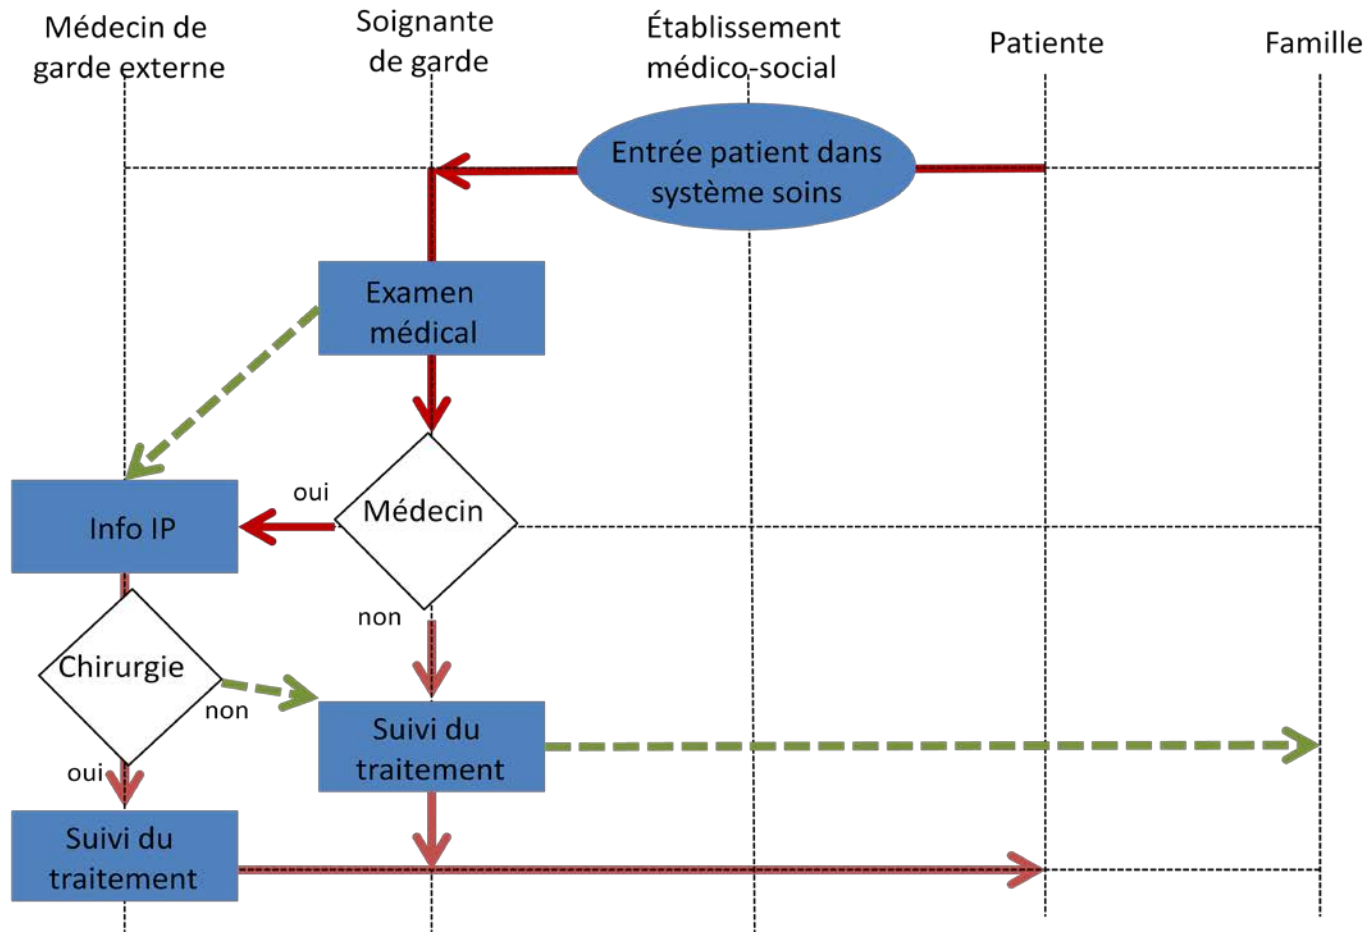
Médecin de garde externe

Soignante de garde

Établissement médico-social

Patiente

Famille

Entrée patient dans système soins

Examen médical

Médecin

oui

Info IP

non

Chirurgie

non

Suivi du traitement

oui

Suivi du traitement